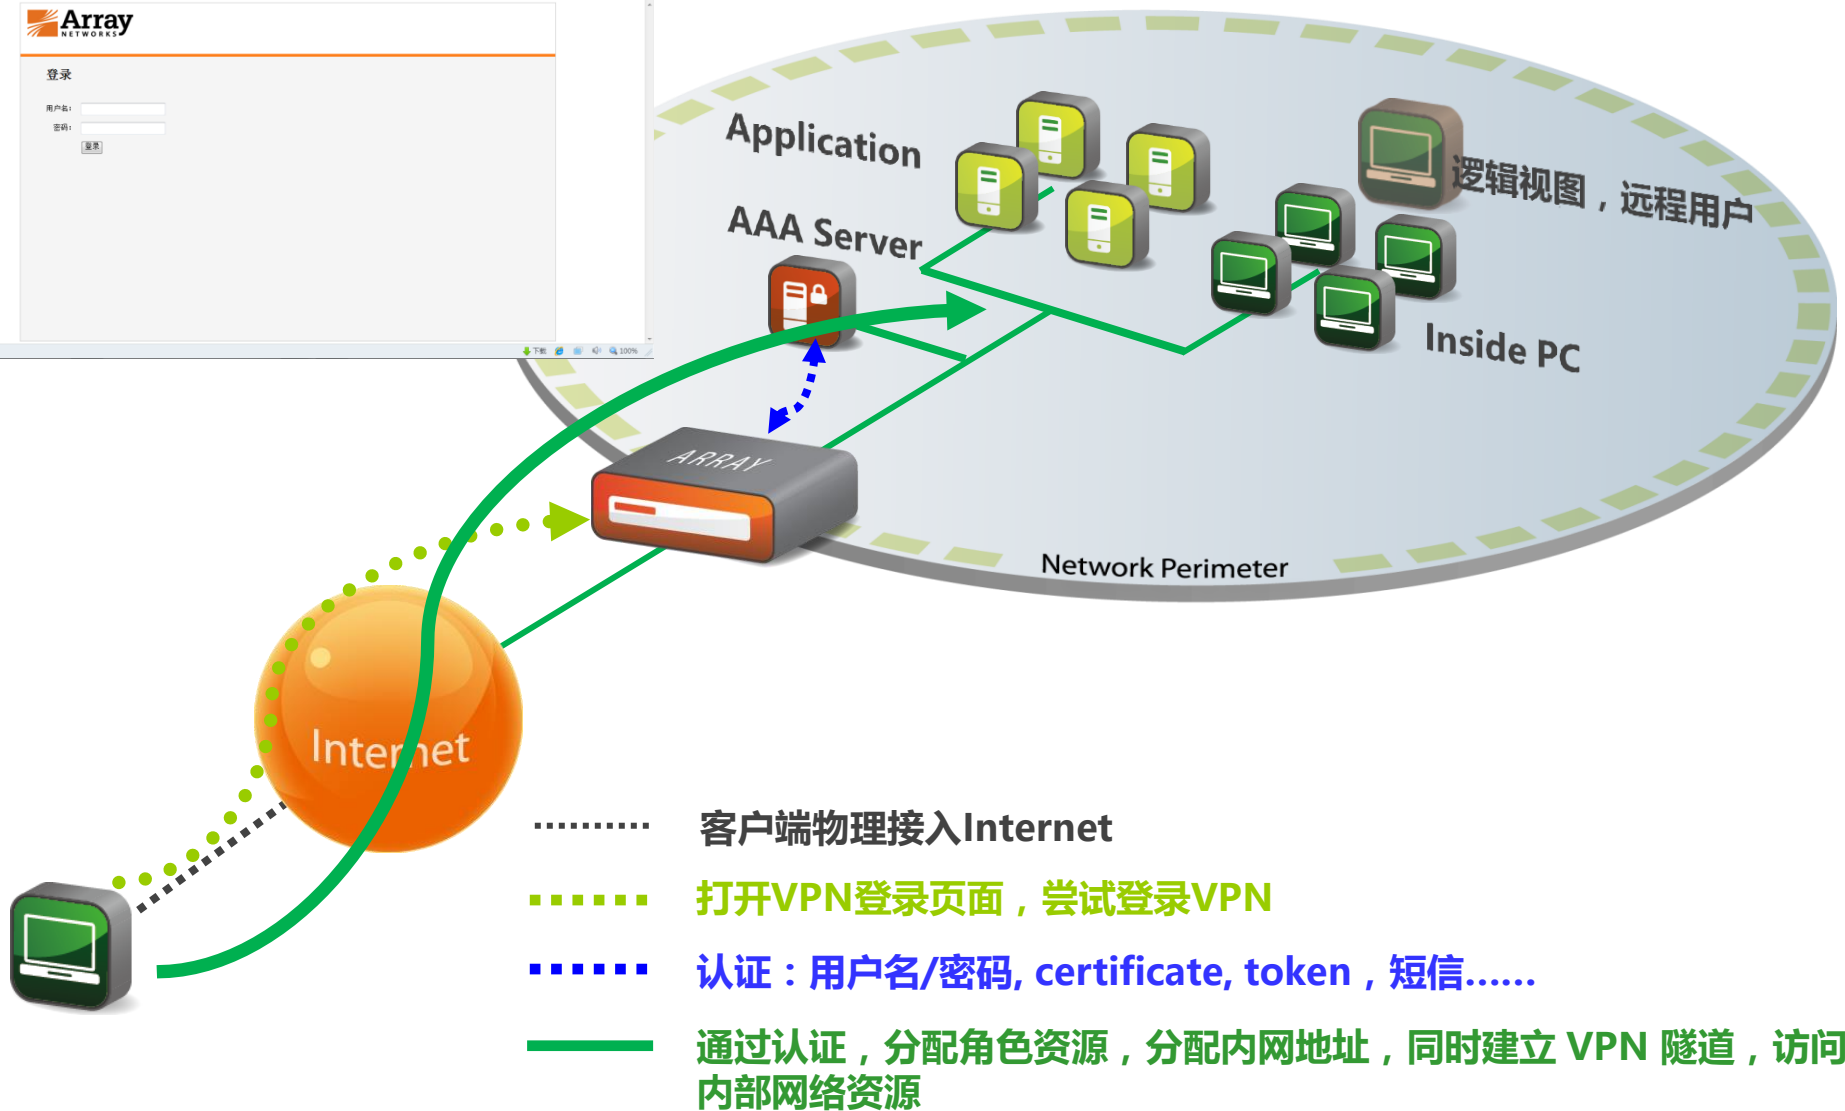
Array NETWORKS

登录

用户名：
密码：
登录

下载 100%

Application

AAA Server

逻辑视图，远程用户

Inside PC

ARRAY

Network Perimeter

Internet

客户端物理接入Internet

打开VPN登录页面，尝试登录VPN

认证：用户名/密码, certificate, token，短信……

通过认证，分配角色资源，分配内网地址，同时建立 VPN 隧道，访问内部网络资源